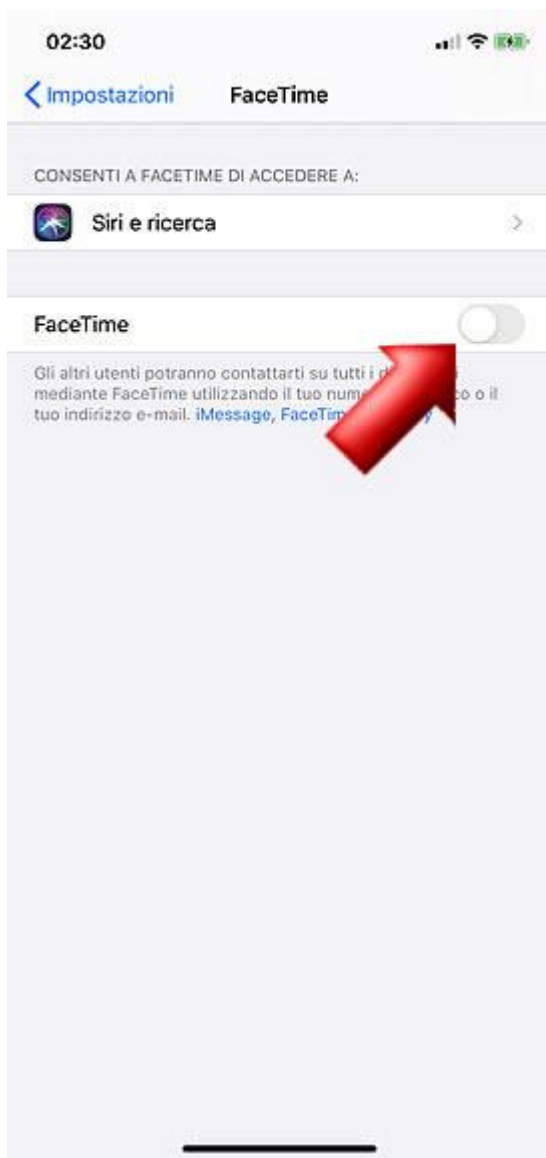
02:30

Impostazioni FaceTime

CONSENTI A FACETIME DI ACCEDERE A:

Siri e ricerca

FaceTime

Gli altri utenti potranno contattarti su tutti i d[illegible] mediante FaceTime utilizzando il tuo num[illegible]co o il tuo indirizzo e-mail. iMessage, FaceTim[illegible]